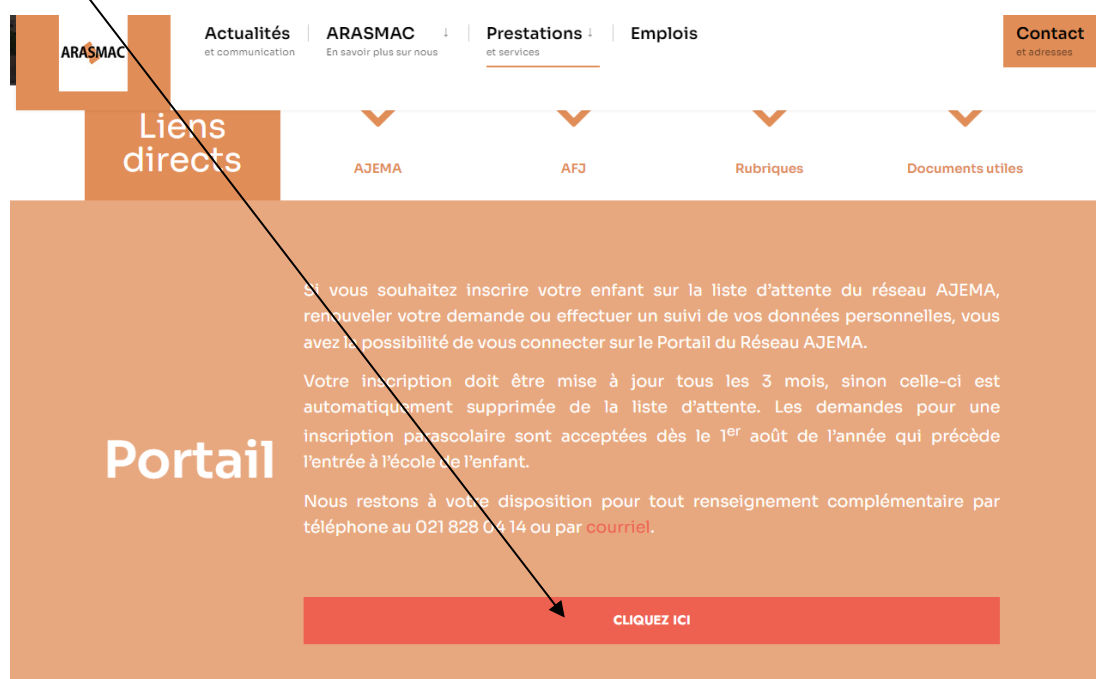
ARASMAC

Actualités
et communication

ARASMAC ↓
En savoir plus sur nous

Prestations ↓
et services

Emplois

Contact
et adresses

Liens directs

AJEMA

AFJ

Rubriques

Documents utiles

Portail

Si vous souhaitez inscrire votre enfant sur la liste d'attente du réseau AJEMA, renouveler votre demande ou effectuer un suivi de vos données personnelles, vous avez la possibilité de vous connecter sur le Portail du Réseau AJEMA.

Votre inscription doit être mise à jour tous les 3 mois, sinon celle-ci est automatiquement supprimée de la liste d'attente. Les demandes pour une inscription parascolaire sont acceptées dès le 1$^{er}$ août de l'année qui précède l'entrée à l'école de l'enfant.

Nous restons à votre disposition pour tout renseignement complémentaire par téléphone au 021 828 04 14 ou par courriel.

CLIQUEZ ICI